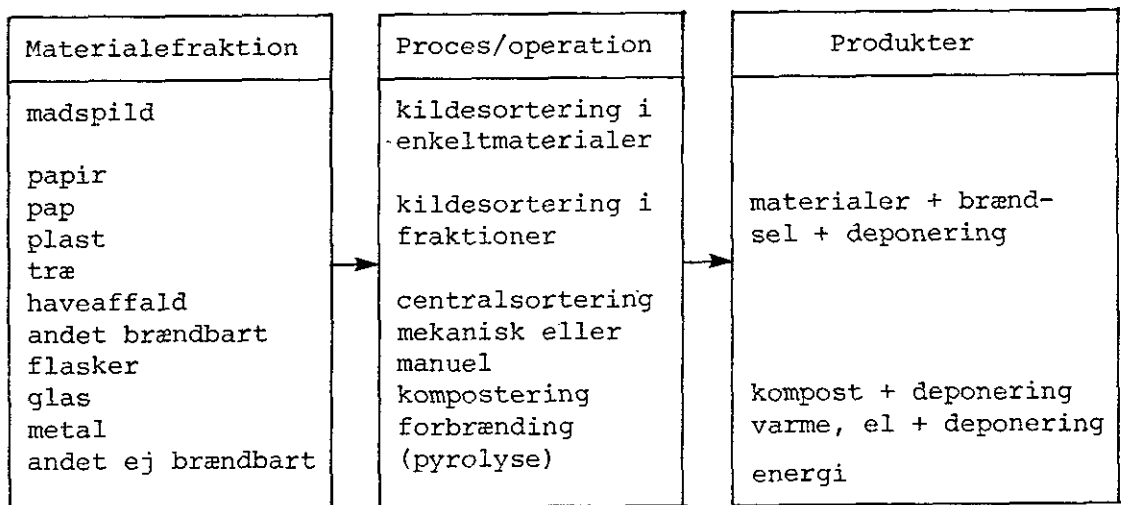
Materialefraktion

madspild

papir
pap
plast
træ
haveaffald
andet brændbart
flasker
glas
metal
andet ej brændbart

Proces/operation

kildesortering i enkeltmaterialer

kildesortering i fraktioner

centralsortering
mekanisk eller manuel
kompostering
forbrænding
(pyrolyse)

Produkter

materialer + brændsel + deponering

kompost + deponering
varme, el + deponering

energi